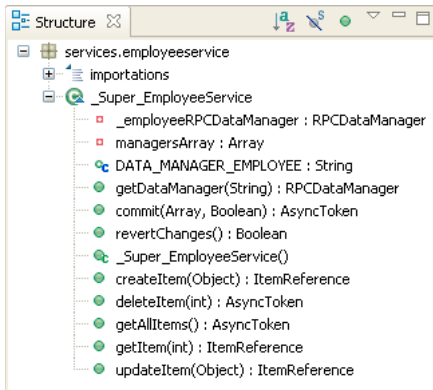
Structure

services.employeeservice
importations
_Super_EmployeeService
_employeeRPCDataManager : RPCDataManager
managersArray : Array
DATA_MANAGER_EMPLOYEE : String
getDataManager(String) : RPCDataManager
commit(Array, Boolean) : AsyncToken
revertChanges() : Boolean
_Super_EmployeeService()
createItem(Object) : ItemReference
deleteItem(int) : AsyncToken
getAllItems() : AsyncToken
getItem(int) : ItemReference
updateItem(Object) : ItemReference